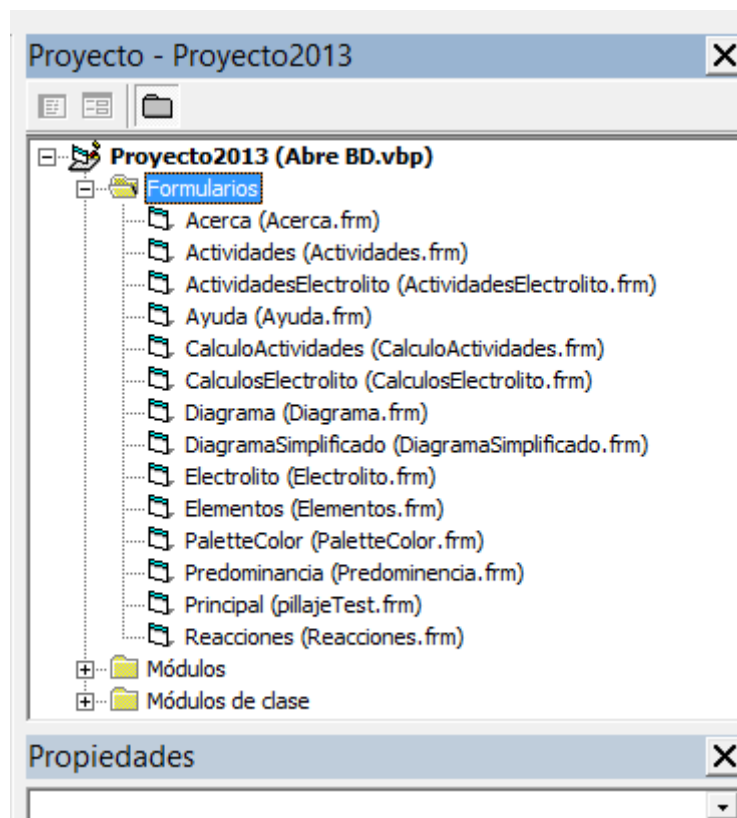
Proyecto - Proyecto2013

Proyecto2013 (Abre BD.vbp)
Formularios
Acerca (Acerca.frm)
Actividades (Actividades.frm)
ActividadesElectrolito (ActividadesElectrolito.frm)
Ayuda (Ayuda.frm)
CalculoActividades (CalculoActividades.frm)
CalculosElectrolito (CalculosElectrolito.frm)
Diagrama (Diagrama.frm)
DiagramaSimplificado (DiagramaSimplificado.frm)
Electrolito (Electrolito.frm)
Elementos (Elementos.frm)
PaletteColor (PaletteColor.frm)
Predominancia (Predominencia.frm)
Principal (pillajeTest.frm)
Reacciones (Reacciones.frm)
Módulos
Módulos de clase

Propiedades